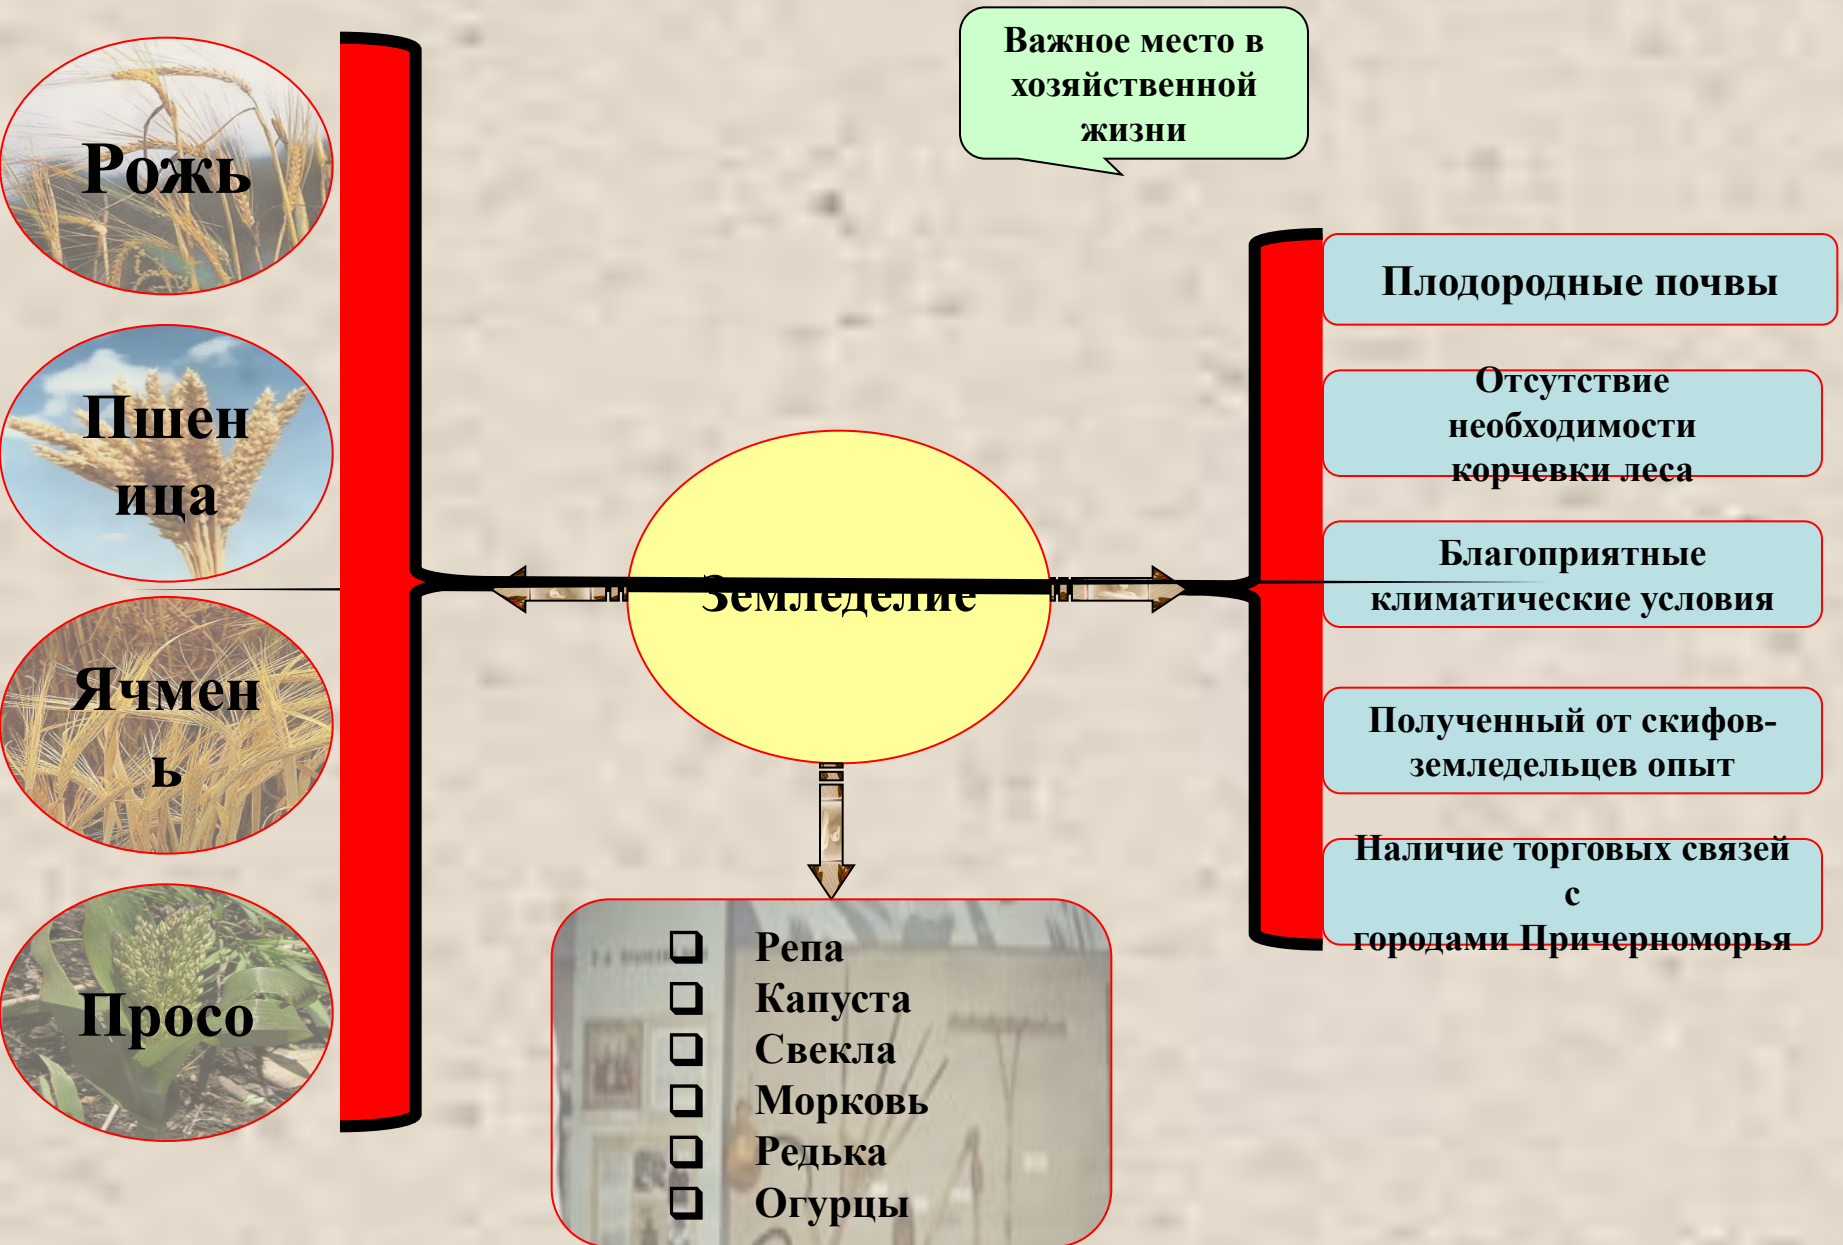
Рожь

Пшен ица

Ячмен ь

Просо

Важное место в хозяйственной жизни

Земледелие

Плодородные почвы

Отсутствие необходимости корчевки леса

Благоприятные климатические условия

Полученный от скифов-земледельцев опыт

Наличие торговых связей с городами Причерноморья

Репа
Капуста
Свекла
Морковь
Редька
Огурцы